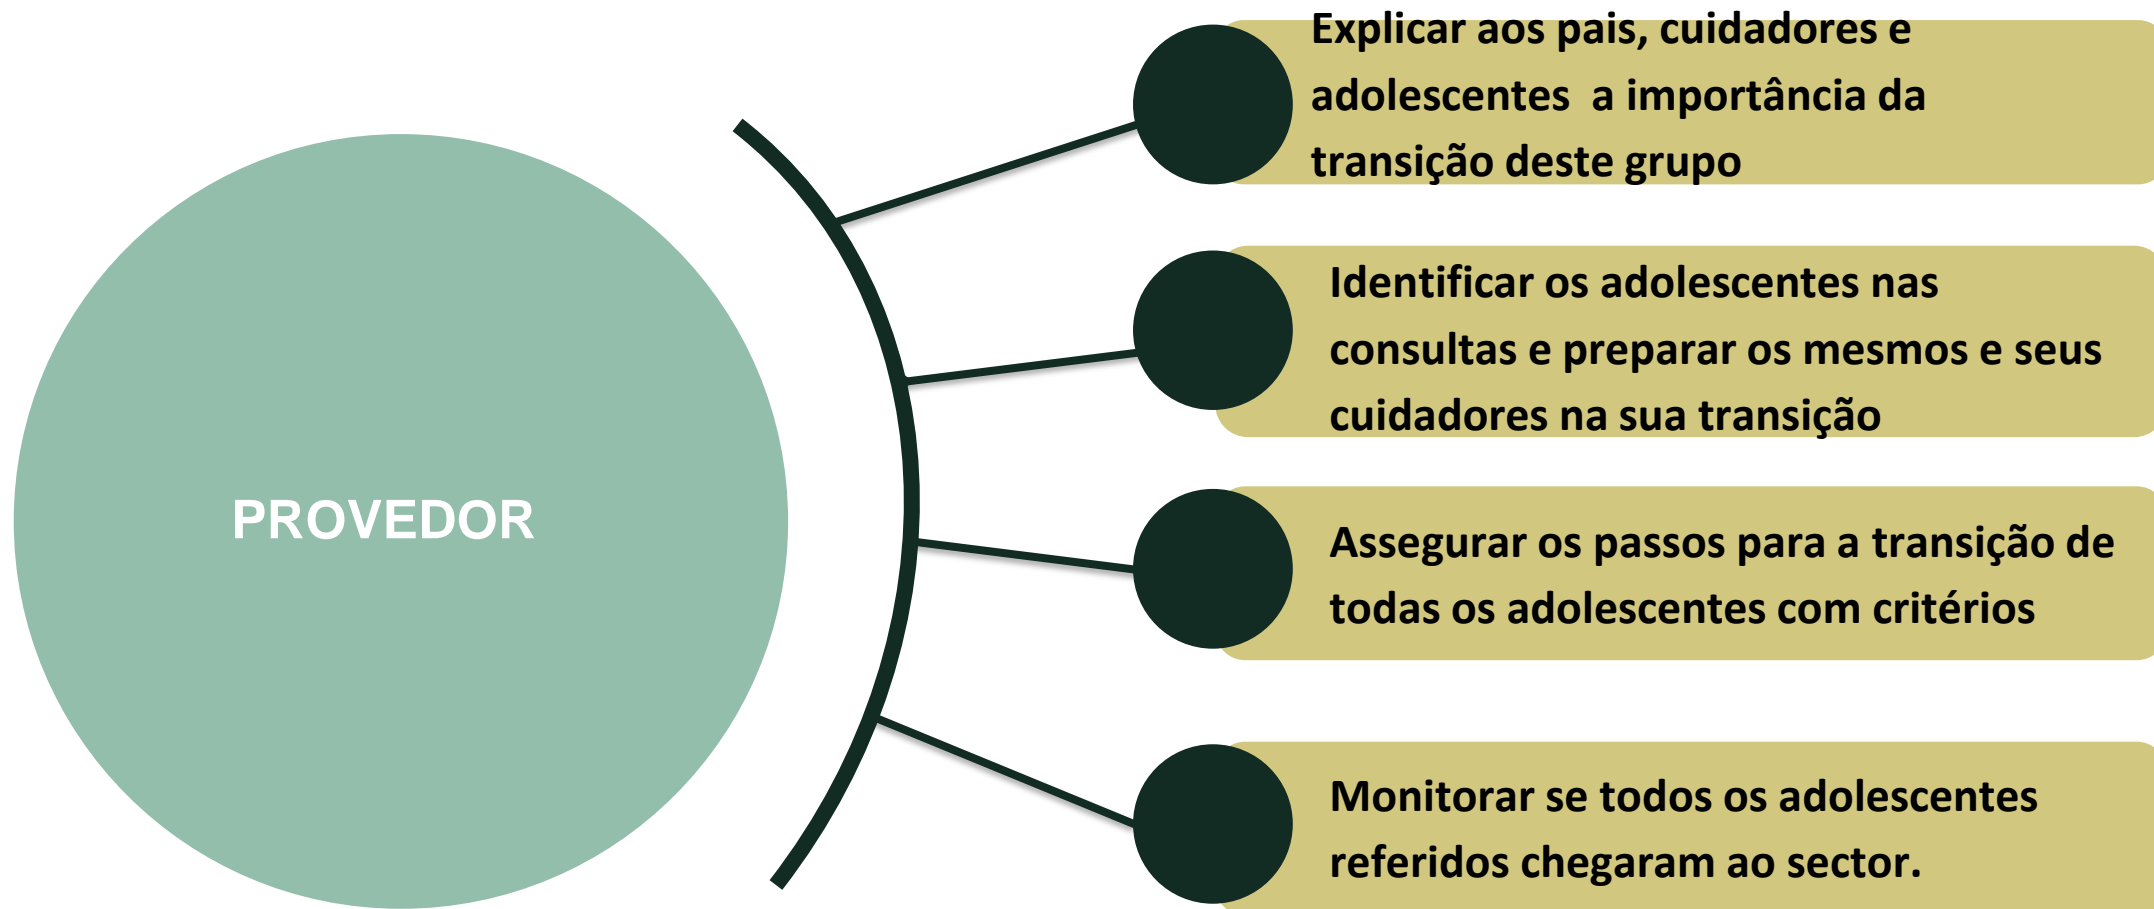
PROVEDOR

Explicar aos pais, cuidadores e adolescentes a importância da transição deste grupo

Identificar os adolescentes nas consultas e preparar os mesmos e seus cuidadores na sua transição

Assegurar os passos para a transição de todas os adolescentes com critérios

Monitorar se todos os adolescentes referidos chegaram ao sector.